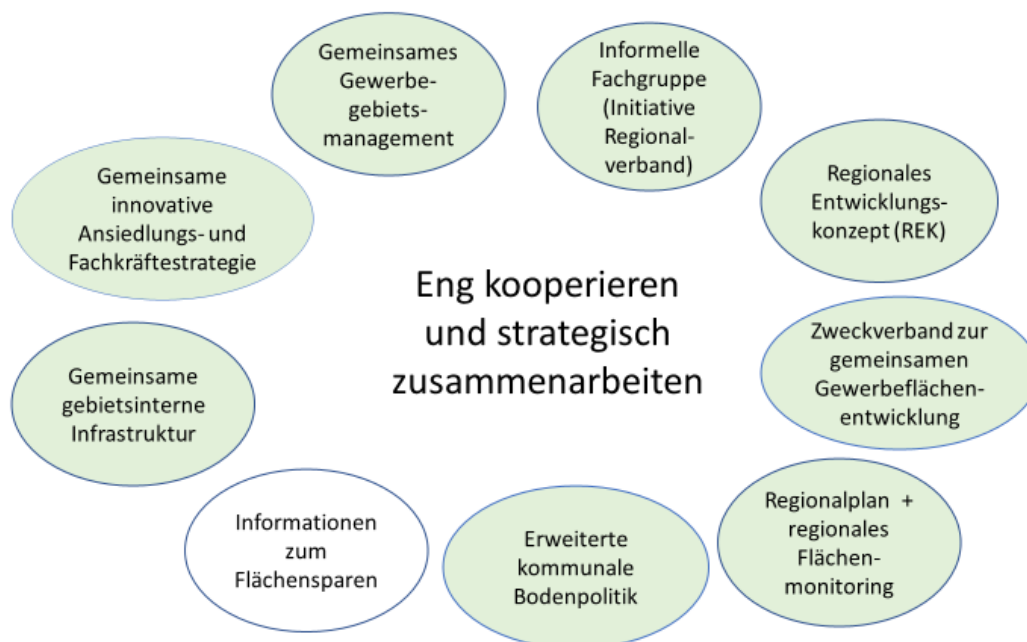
Gemeinsames Gewerbegebietsmanagement

Informelle Fachgruppe (Initiative Regionalverband)

Regionales Entwicklungskonzept (REK)

Gemeinsame innovative Ansiedlungs- und Fachkräftestrategie

Eng kooperieren und strategisch zusammenarbeiten

Zweckverband zur gemeinsamen Gewerbeflächenentwicklung

Gemeinsame gebietsinterne Infrastruktur

Informationen zum Flächensparen

Erweiterte kommunale Bodenpolitik

Regionalplan + regionales Flächenmonitoring